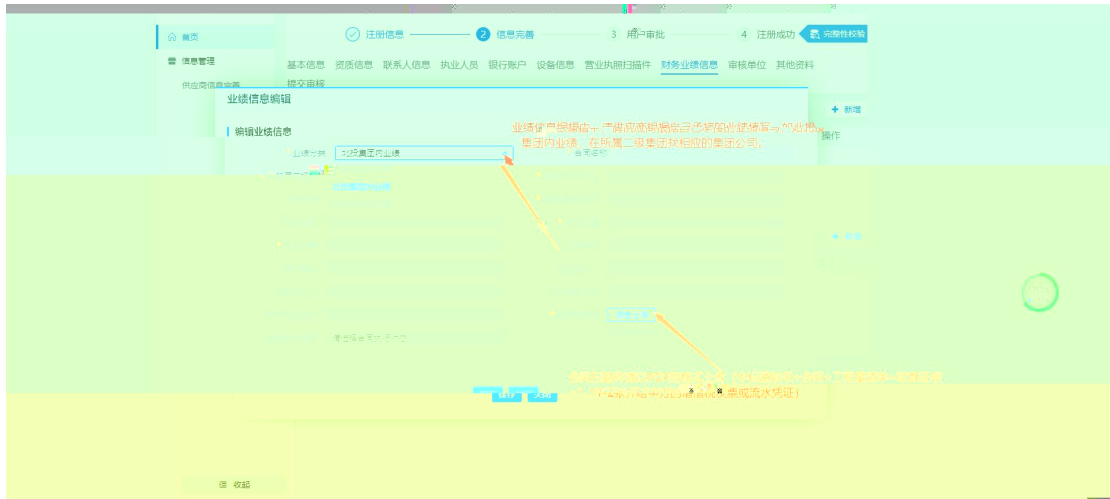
首页
信息管理
供应商信息完善

注册信息 2 信息完善 3 用户审批 4 注册成功 完整性校验

基本信息 资质信息 联系人信息 执业人员 银行账户 设备信息 营业执照扫描件 财务业绩信息 审核单位 其他资料
提交审核

业绩信息编辑

编辑业绩信息

业绩分类 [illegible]集团内业绩

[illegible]

+ 新增
操作

业绩客户根据自己情况选择集团内业绩或者集团外业绩，如选择集团内业绩，在所属二级集团找相应的集团公司。

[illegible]

保存 关闭

收起